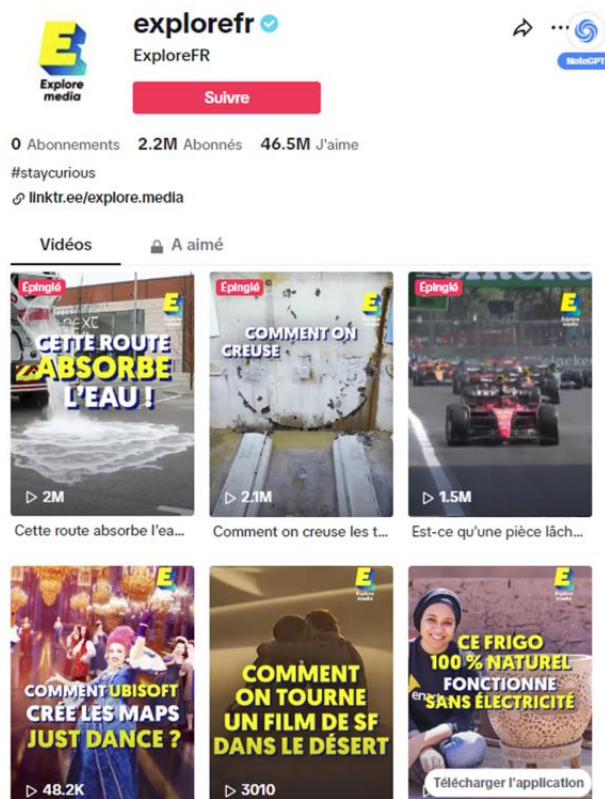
E
Explore media

explorefr
ExploreFR
Suivre

NoteGPT

0 Abonnements 2.2M Abonnés 46.5M J'aime

#staycurious

linktr.ee/explore.media

Vidéos A aimé

Épinglé
CETTE ROUTE ABSORBE L'EAU !
▷ 2M
Cette route absorbe l'ea...

Épinglé
COMMENT ON CREUSE
▷ 2.1M
Comment on creuse les t...

Épinglé
▷ 1.5M
Est-ce qu'une pièce lâch...

COMMENT UBISOFT CRÉE LES MAPS JUST DANCE ?
▷ 48.2K

COMMENT ON TOURNE UN FILM DE SF DANS LE DÉSERT
▷ 3010

CE FRIGO 100 % NATUREL FONCTIONNE SANS ÉLECTRICITÉ

Télécharger l'application